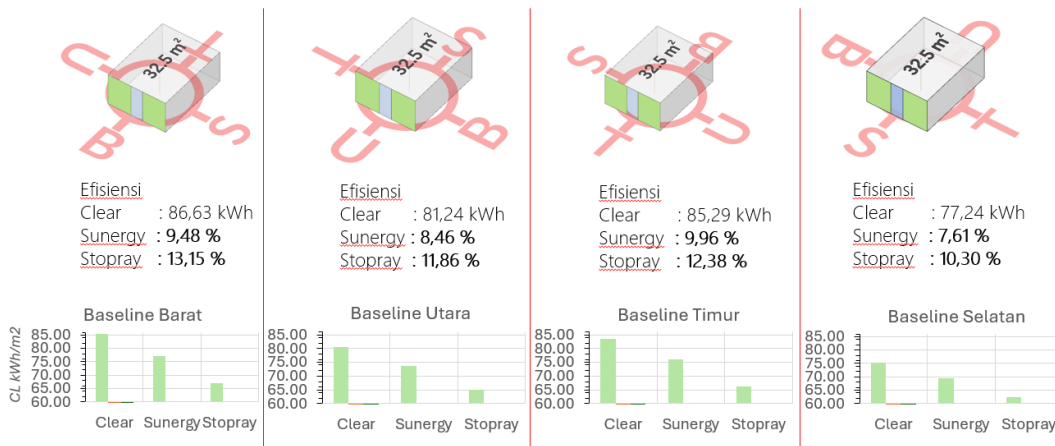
$32.5\ m^2$

U T S B

Efisiensi
Clear : 86,63 kWh
Sunergy : 9,48 %
Stopray : 13,15 %

Baseline Barat

CL kWh/m2

| 85.00 |
| 80.00 |
| 75.00 |
| 70.00 |
| 65.00 |
| 60.00 |

Clear Sunergy Stopray

$32.5\ m^2$

S T U B

Efisiensi
Clear : 81,24 kWh
Sunergy : 8,46 %
Stopray : 11,86 %

Baseline Utara

85.00
80.00
75.00
70.00
65.00
60.00

Clear Sunergy Stopray

$32.5\ m^2$

S B U T

Efisiensi
Clear : 85,29 kWh
Sunergy : 9,96 %
Stopray : 12,38 %

Baseline Timur

85.00
80.00
75.00
70.00
65.00
60.00

Clear Sunergy Stopray

$32.5\ m^2$

U B S T

Efisiensi
Clear : 77,24 kWh
Sunergy : 7,61 %
Stopray : 10,30 %

Baseline Selatan

85.00
80.00
75.00
70.00
65.00
60.00

Clear Sunergy Stopray